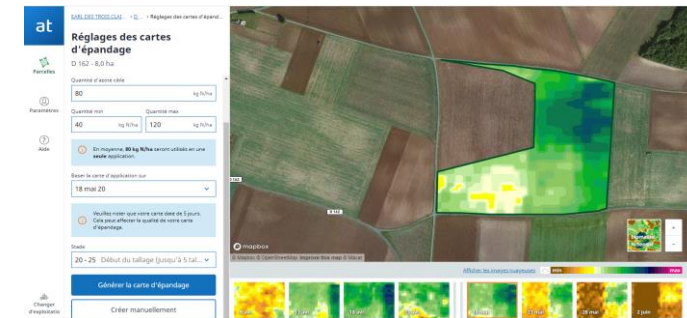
at

Parcelles

Paramètres

Aide

Changer d'exploitation

EARL DES TROIS CLAS › D... › Réglages des cartes d'épand...

Réglages des cartes d'épandage

D 162 - 8,0 ha

Quantité d'azote cible

80 kg N/ha

Quantité min

40 kg N/ha

Quantité max

120 kg N/ha

En moyenne, 80 kg N/ha seront utilisés en une seule application.

Baser la carte d'application sur

18 mai 20

Veuillez noter que votre carte date de 5 jours. Cela peut affecter la qualité de votre carte d'épandage.

Stade

20 - 25 Début du tallage (jusqu'à 5 tal...

Générer la carte d'épandage

Créer manuellement

D 162

D 162

mapbox

© Mapbox © OpenStreetMap Improve this map © Maxar

Afficher les images nuageuses

min

max

18 mai

28 mai

2 juin